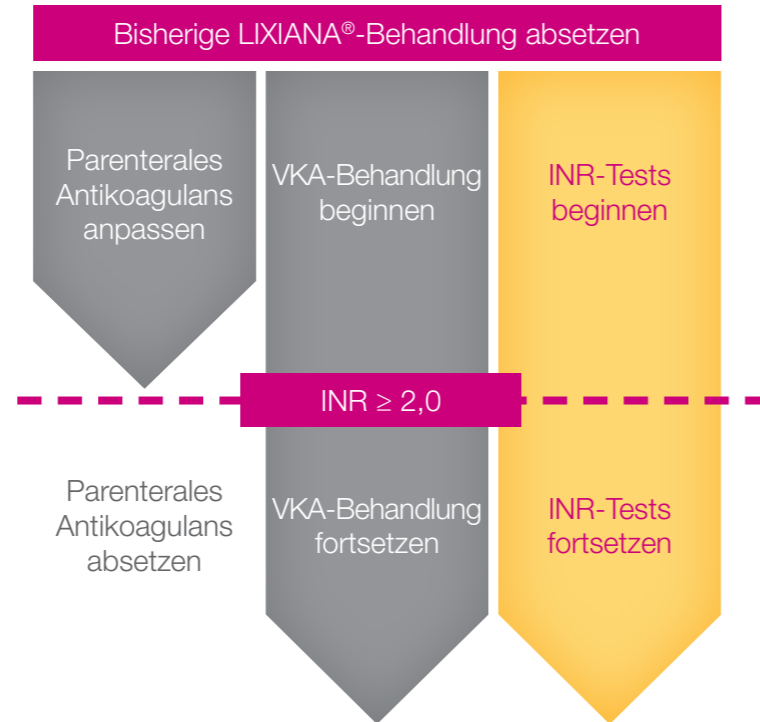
Bisherige LIXIANA®-Behandlung absetzen

Parenterales Antikoagulans anpassen

VKA-Behandlung beginnen

INR-Tests beginnen

INR $\geq$ 2,0

Parenterales Antikoagulans absetzen

VKA-Behandlung fortsetzen

INR-Tests fortsetzen